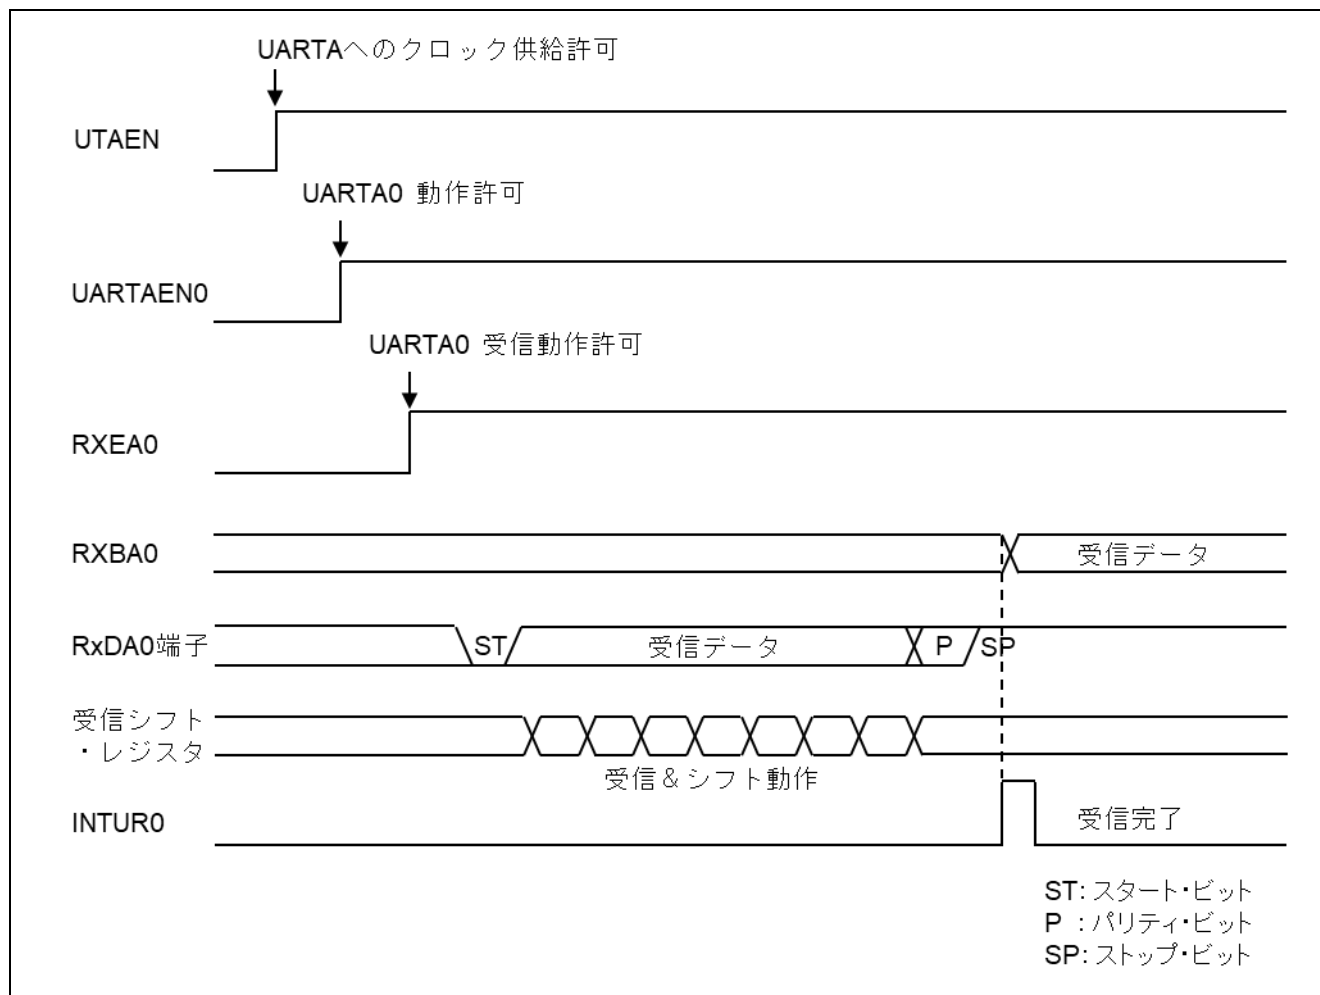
UARTAへのクロック供給許可

UTAEN

UARTA0 動作許可

UARTAEN0

UARTA0 受信動作許可

RXEA0

RXBA0

受信データ

RxDA0端子

ST

受信データ

P

SP

受信シフト
・レジスタ

受信＆シフト動作

INTUR0

受信完了

ST: スタート・ビット
P : パリティ・ビット
SP: ストップ・ビット